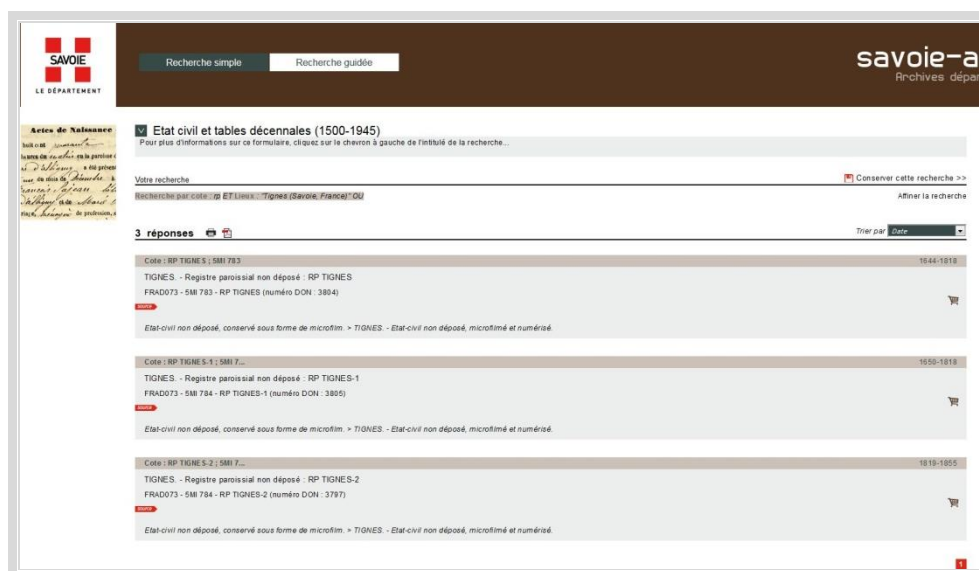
SAVOIE
LE DÉPARTEMENT

Recherche simple
Recherche guidée

savoie-a
Archives dépar

Actes de Naissance

Etat civil et tables décennales (1500-1945)
Pour plus d'informations sur ce formulaire, cliquez sur le chevron à gauche de l'intitulé de la recherche...

Votre recherche
Conserver cette recherche >>
Recherche par cote : rp ET Lieux : "Tignes (Savoie, France)" OU
Affiner la recherche

3 réponses
Trier par Date

Cote : RP TIGNES ; 5MI 783
1644-1818
TIGNES. - Registre paroissial non déposé : RP TIGNES
FRAD073 - 5MI 783 - RP TIGNES (numéro DON : 3804)
Etat-civil non déposé, conservé sous forme de microfilm. > TIGNES. - Etat-civil non déposé, microfilmé et numérisé.

Cote : RP TIGNES-1 ; 5MI 7...
1650-1818
TIGNES. - Registre paroissial non déposé : RP TIGNES-1
FRAD073 - 5MI 784 - RP TIGNES-1 (numéro DON : 3805)
Etat-civil non déposé, conservé sous forme de microfilm. > TIGNES. - Etat-civil non déposé, microfilmé et numérisé.

Cote : RP TIGNES-2 ; 5MI 7...
1819-1855
TIGNES. - Registre paroissial non déposé : RP TIGNES-2
FRAD073 - 5MI 784 - RP TIGNES-2 (numéro DON : 3797)
Etat-civil non déposé, conservé sous forme de microfilm. > TIGNES. - Etat-civil non déposé, microfilmé et numérisé.

1